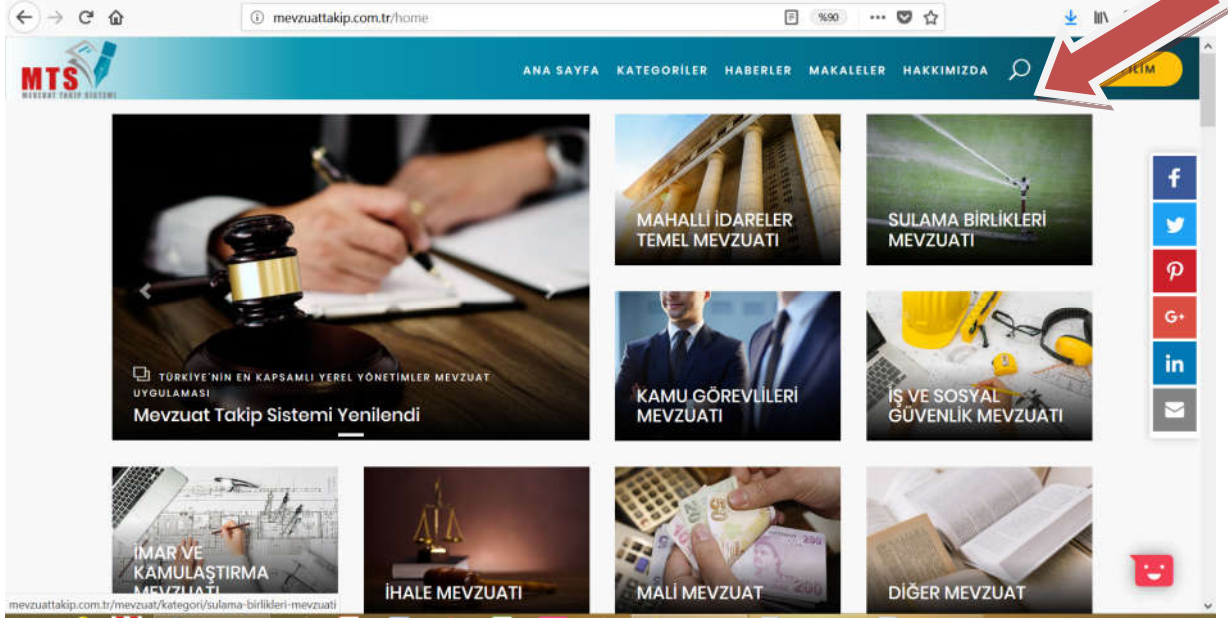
mevzuattakip.com.tr/home

%90

MTS
MEVZUAT TAKİP SİSTEMİ

ANA SAYFA KATEGORİLER HABERLER MAKALELER HAKKIMIZDA

İLİM

TÜRKİYE'NİN EN KAPSAMLI YEREL YÖNETİMLER MEVZUAT UYGULAMASI
Mevzuat Takip Sistemi Yenilendi

MAHALLİ İDARELER TEMEL MEVZUATI

SULAMA BİRLİKLERİ MEVZUATI

KAMU GÖREVLİLERİ MEVZUATI

İŞ VE SOSYAL GÜVENLİK MEVZUATI

İMAR VE KAMULAŞTIRMA MEVZUATI

İHALE MEVZUATI

MALİ MEVZUAT

DİĞER MEVZUAT

mevzuattakip.com.tr/mevzuat/kategori/sulama-birlikleri-mevzuati